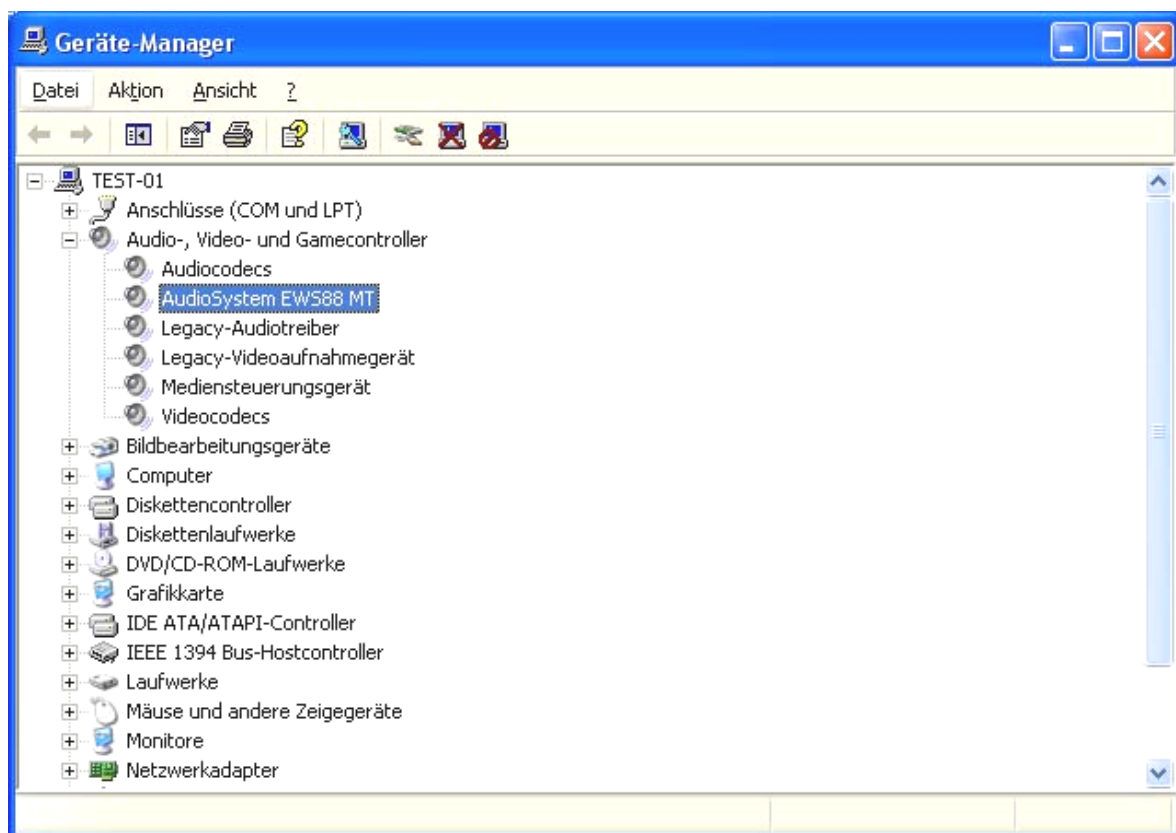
Geräte-Manager

Datei Aktion Ansicht ?

TEST-01
Anschlüsse (COM und LPT)
Audio-, Video- und Gamecontroller
Audiocodecs
AudioSystem EWS88 MT
Legacy-Audiotreiber
Legacy-Videoaufnahmegerät
Mediensteuerungsgerät
Videocodecs
Bildbearbeitungsgeräte
Computer
Diskettencontroller
Diskettenlaufwerke
DVD/CD-ROM-Laufwerke
Grafikkarte
IDE ATA/ATAPI-Controller
IEEE 1394 Bus-Hostcontroller
Laufwerke
Mäuse und andere Zeigegeräte
Monitore
Netzwerkadapter